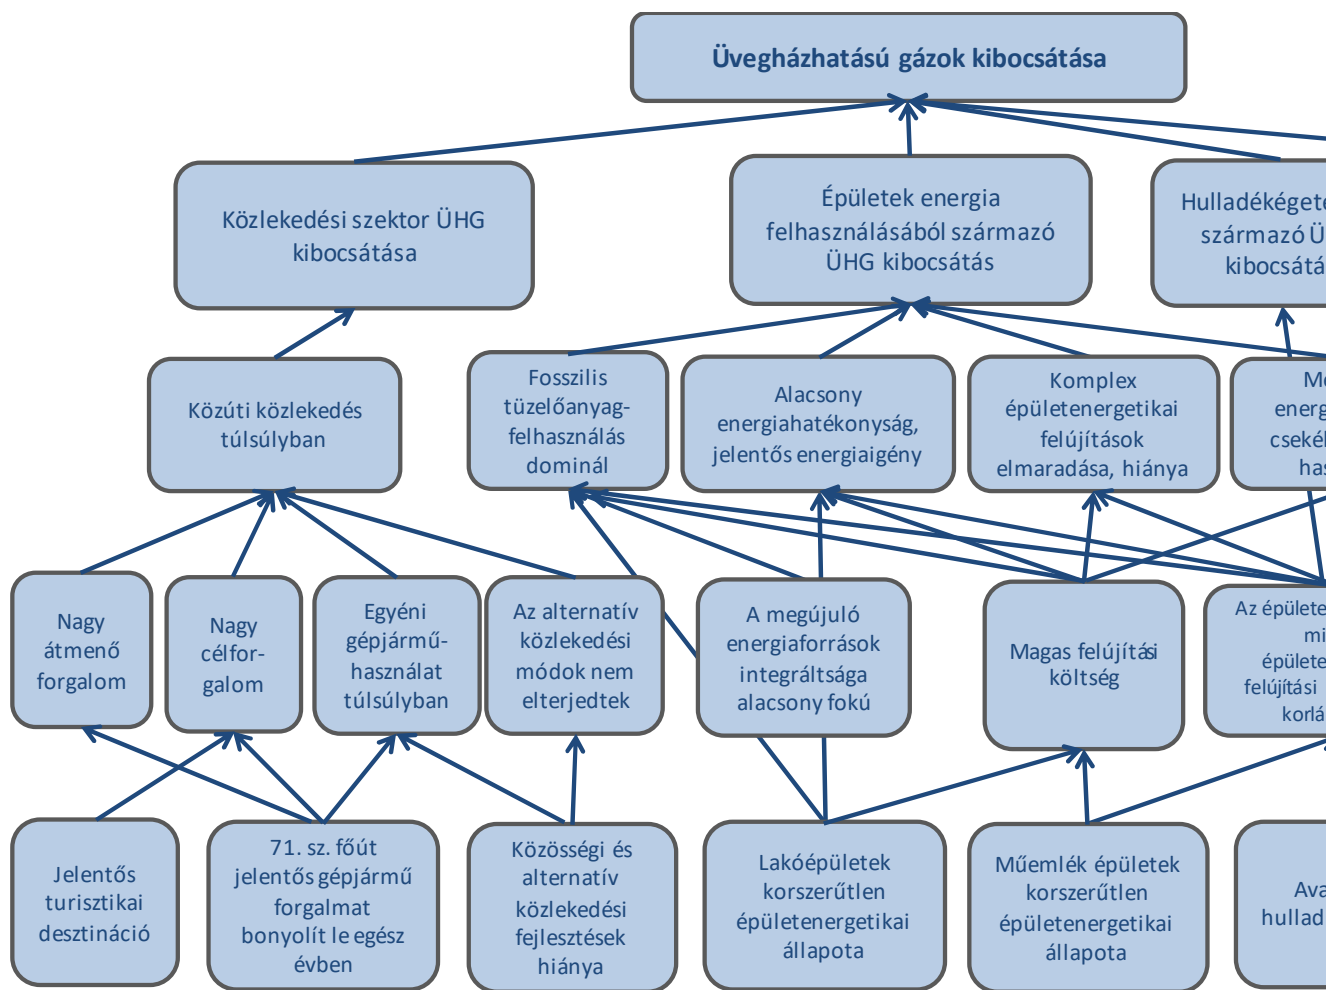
Üvegházhatású gázok kibocsátása

Közlekedési szektor ÜHG kibocsátása

Épületek energia felhasználásából származó ÜHG kibocsátás

Hulladékégete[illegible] származó Ü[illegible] kibocsátá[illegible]

Közúti közlekedés túlsúlyban

Fosszilis tüzelőanyag-felhasználás dominál

Alacsony energiahatékonyság, jelentős energiaigény

Komplex épületenergetikai felújítások elmaradása, hiánya

M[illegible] energ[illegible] csekél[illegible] has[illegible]

Nagy átmenő forgalom

Nagy célforgalom

Egyéni gépjármű-használat túlsúlyban

Az alternatív közlekedési módok nem elterjedtek

A megújuló energiaforrások integráltsága alacsony fokú

Magas felújítási költség

Az épülete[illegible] mi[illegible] épülete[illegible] felújítási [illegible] korlá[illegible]

Jelentős turisztikai desztináció

71. sz. főút jelentős gépjármű forgalmat bonyolít le egész évben

Közösségi és alternatív közlekedési fejlesztések hiánya

Lakóépületek korszerűtlen épületenergetikai állapota

Műemlék épületek korszerűtlen épületenergetikai állapota

Ava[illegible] hullad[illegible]